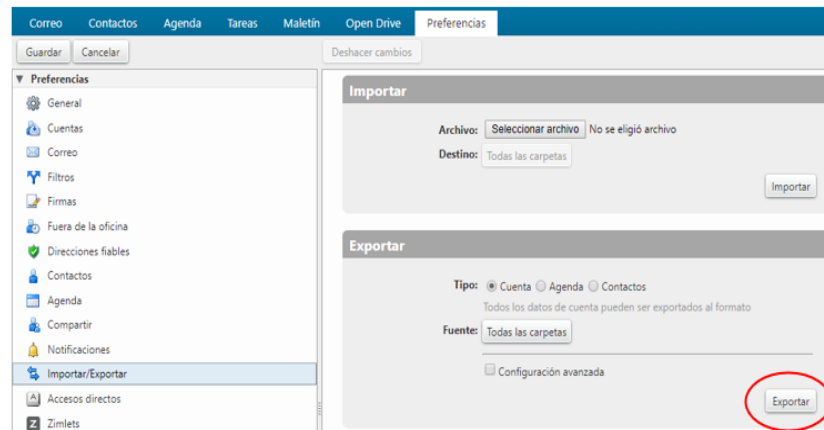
Correo Contactos Agenda Tareas Maletín Open Drive Preferencias

Guardar Cancelar Deshacer cambios

▼ Preferencias
General
Cuentas
Correo
Filtros
Firmas
Fuera de la oficina
Direcciones fiables
Contactos
Agenda
Compartir
Notificaciones
Importar/Exportar
Accesos directos
Zimlets

Importar

Archivo: Seleccionar archivo No se eligió archivo
Destino: Todas las carpetas

Importar

Exportar

Tipo: Cuenta Agenda Contactos
Todos los datos de cuenta pueden ser exportados al formato
Fuente: Todas las carpetas

Configuración avanzada

Exportar